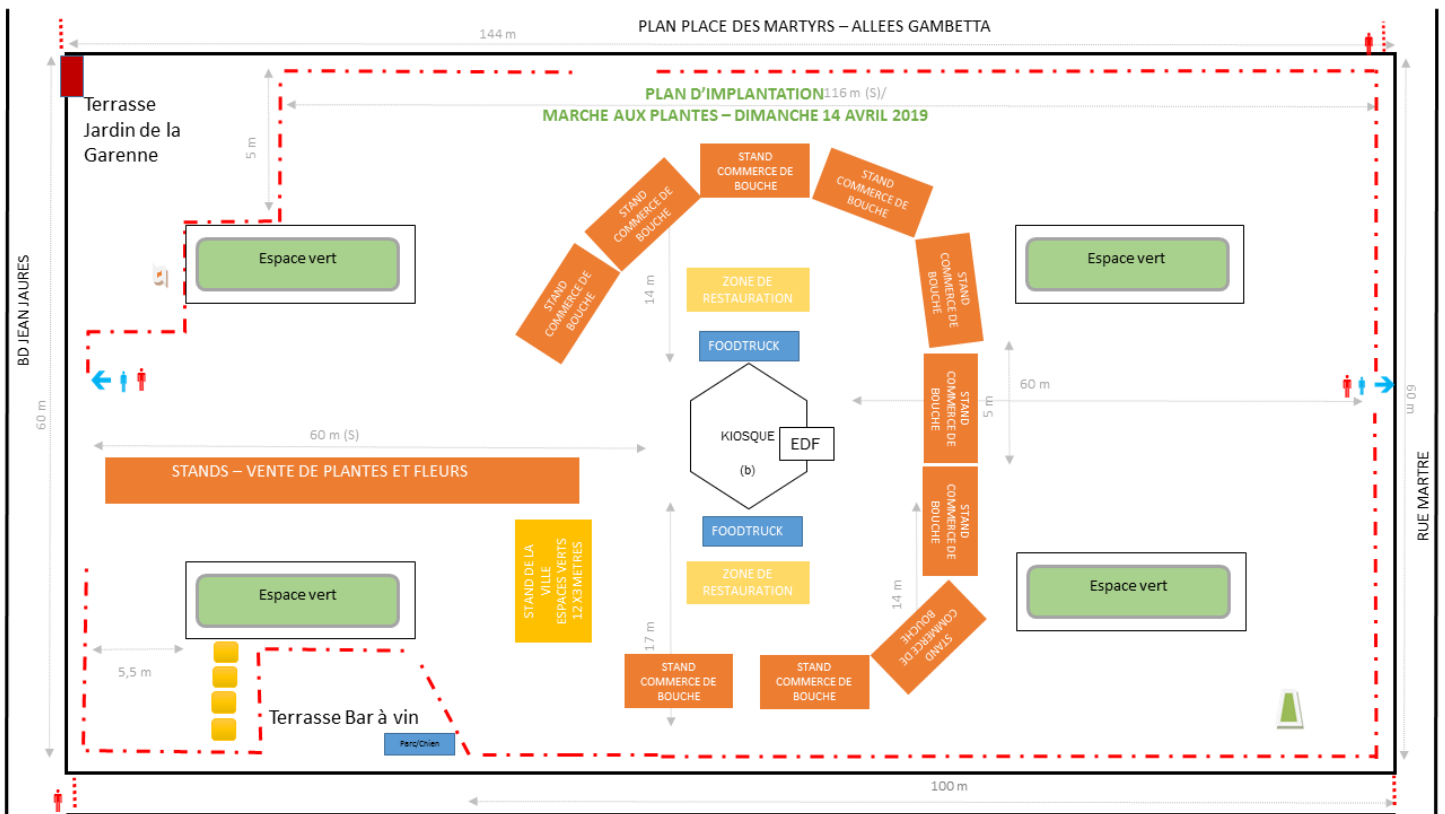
PLAN PLACE DES MARTYRS – ALLEES GAMBETTA

144 m

PLAN D'IMPLANTATION

116 m (S)/

MARCHE AUX PLANTES – DIMANCHE 14 AVRIL 2019

Terrasse Jardin de la Garenne

5 m

STAND COMMERCE DE BOUCHE

STAND COMMERCE DE BOUCHE

STAND COMMERCE DE BOUCHE

STAND COMMERCE DE BOUCHE

STAND COMMERCE DE BOUCHE

Espace vert

Espace vert

14 m

ZONE DE RESTAURATION

FOODTRUCK

BD JEAN JAURES

60 m

STAND COMMERCE DE BOUCHE

60 m

5 m

60 m

60 m (S)

KIOSQUE

EDF

(b)

STANDS – VENTE DE PLANTES ET FLEURS

STAND COMMERCE DE BOUCHE

FOODTRUCK

RUE MARTRE

STAND DE LA VILLE ESPACES VERTS 12 X3 METRES

ZONE DE RESTAURATION

Espace vert

Espace vert

14 m

17 m

5,5 m

STAND COMMERCE DE BOUCHE

STAND COMMERCE DE BOUCHE

STAND COMMERCE DE BOUCHE

Terrasse Bar à vin

Parc/Chien

100 m